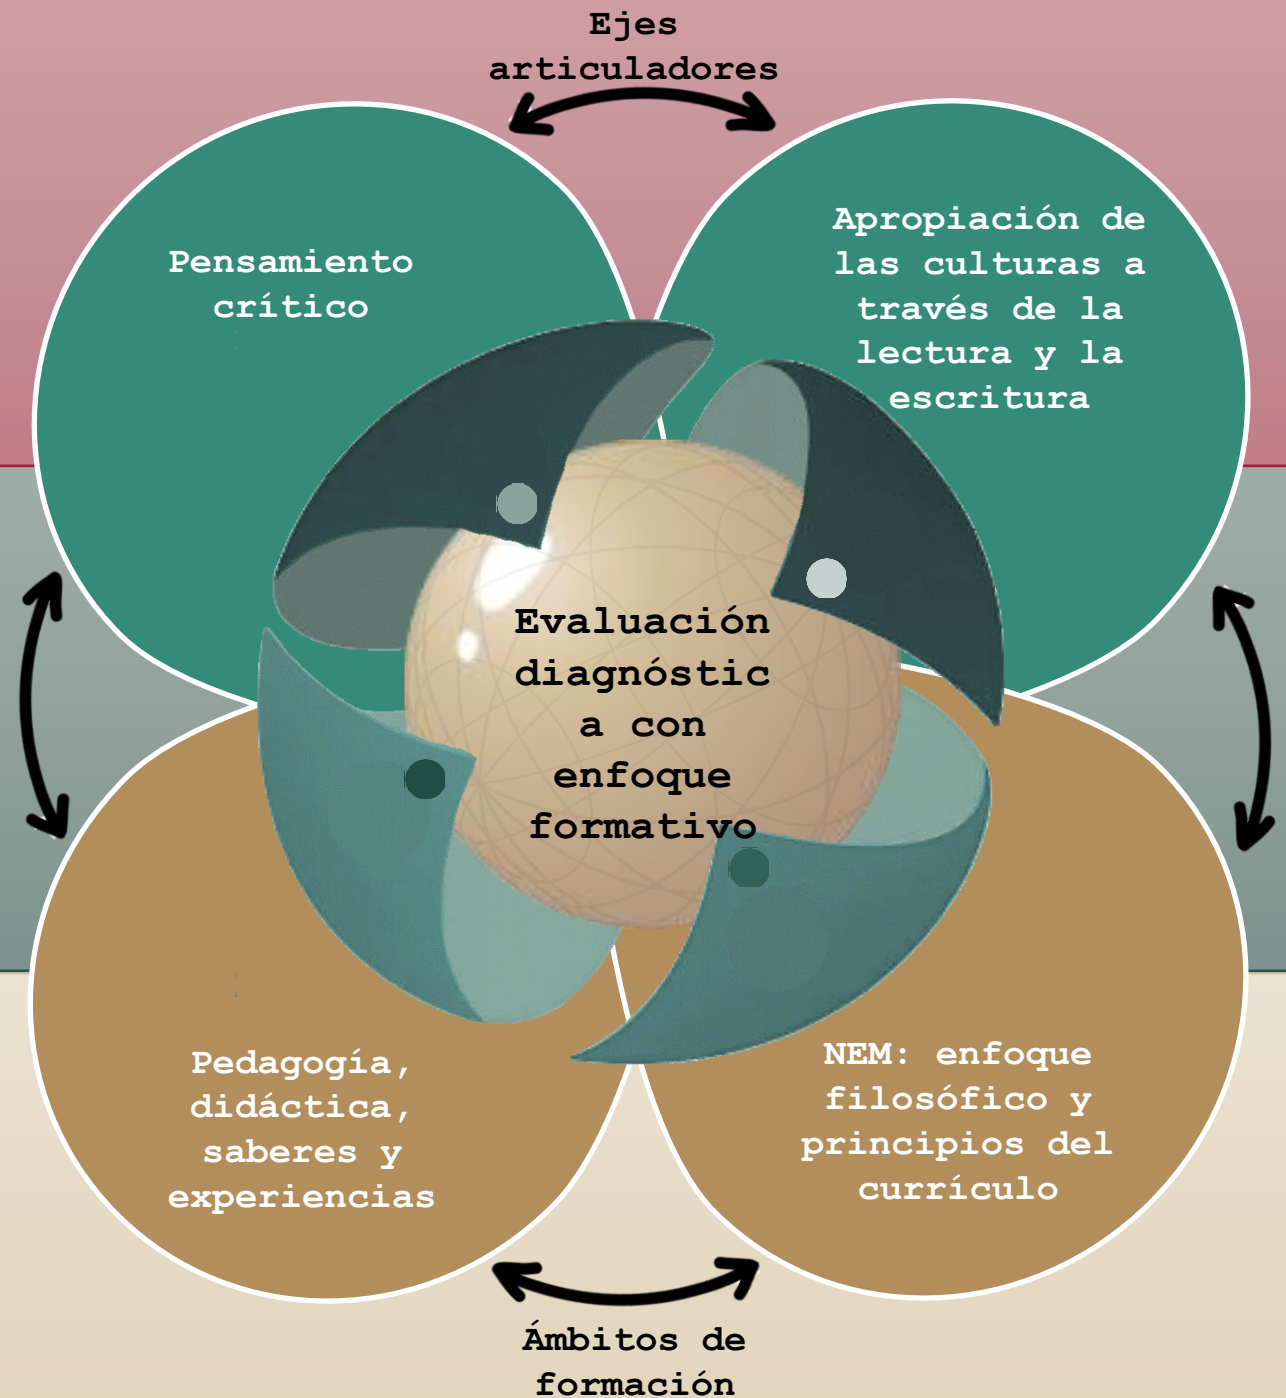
Ejes articuladores

Pensamiento crítico

Apropiación de las culturas a través de la lectura y la escritura

Evaluación diagnóstica con enfoque formativo

Pedagogía, didáctica, saberes y experiencias

NEM: enfoque filosófico y principios del currículo

Ámbitos de formación